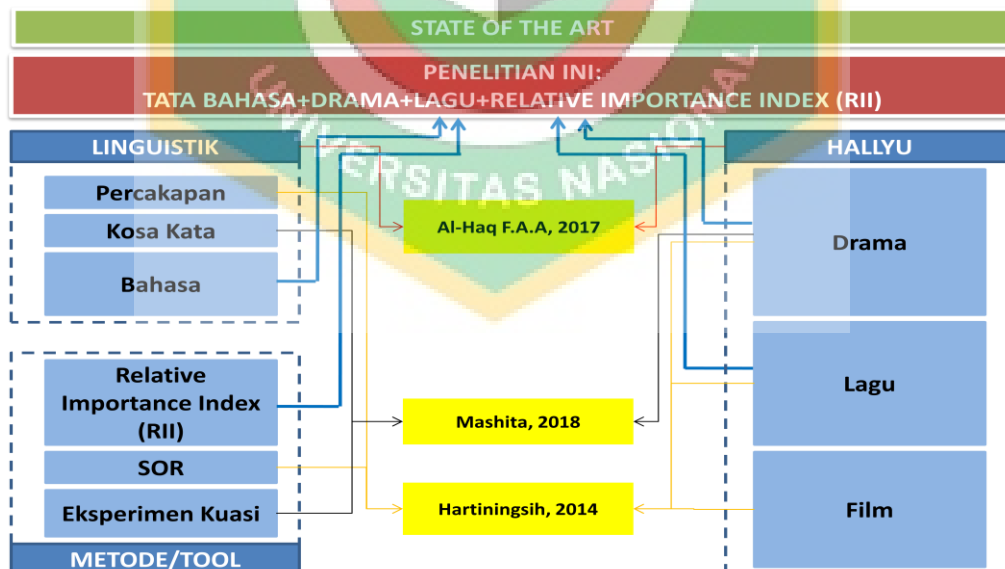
STATE OF THE ART

PENELITIAN INI:
TATA BAHASA+DRAMA+LAGU+RELATIVE IMPORTANCE INDEX (RII)

LINGUISTIK

Percakapan

Kosa Kata

Bahasa

Al-Haq F.A.A, 2017

HALLYU

Drama

Lagu

Film

Relative Importance Index (RII)

SOR

Eksperimen Kuasi

METODE/TOOL

Mashita, 2018

Hartiningsih, 2014

UNIVERSITAS NASIONAL